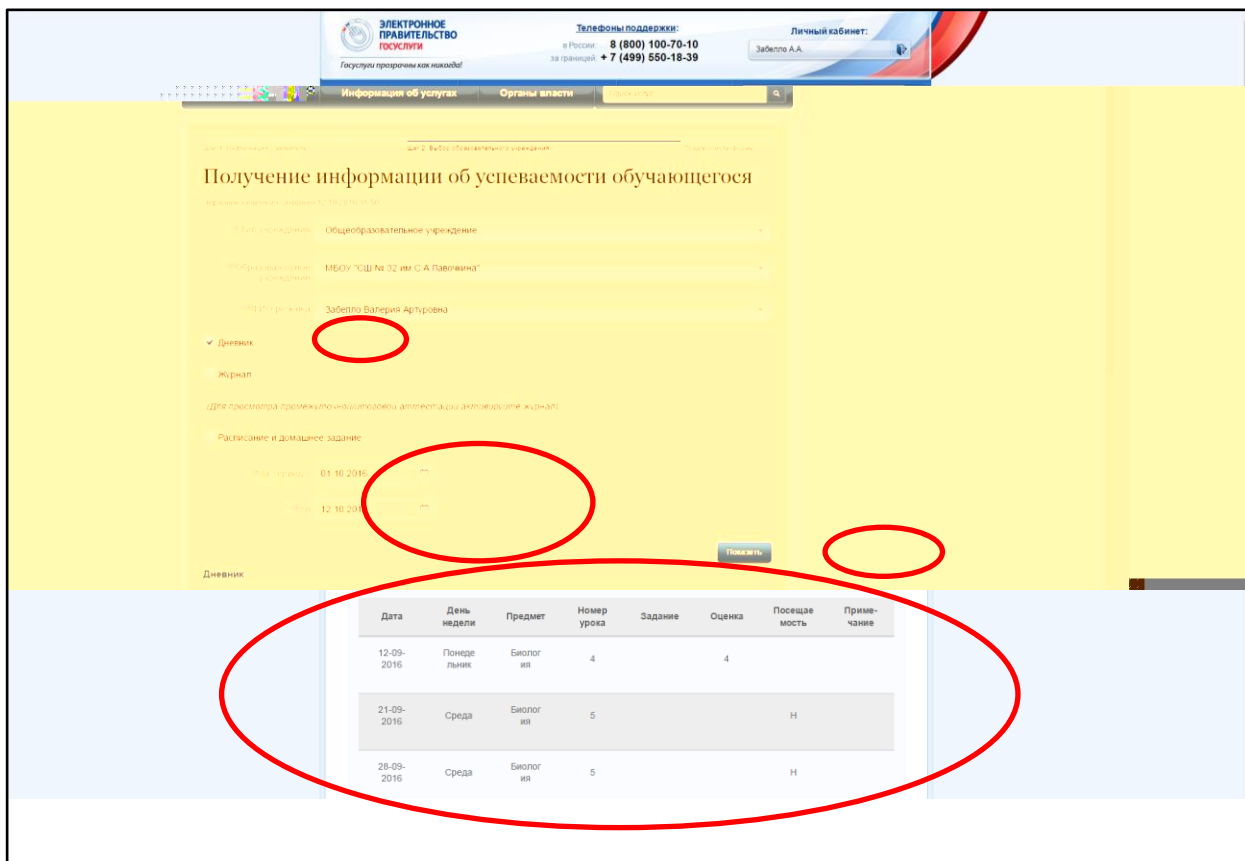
ЭЛЕКТРОННОЕ ПРАВИТЕЛЬСТВО ГОСУСЛУГИ

Госуслуги прозрачны как никогда!

Телефоны поддержки:
в России: 8 (800) 100-70-10
за границей: + 7 (499) 550-18-39

Личный кабинет:
Забелло А.А.

Информация об услугах | Органы власти

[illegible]

Получение информации об успеваемости обучающегося

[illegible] Общеобразовательное учреждение

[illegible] МБОУ "СШ № 32 им С А Лавочкина"

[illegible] Забелло Валерия Артуровна

Дневник

Журнал

(Для просмотра промежуточной/итоговой аттестации активируйте журнал)

Расписание и домашнее задание

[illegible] 01.10.2016

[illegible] 12.10.20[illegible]

Показать

Дневник

| Дата | День недели | Предмет | Номер урока | Задание | Оценка | Посещаемость | Примечание |
|---|---|---|---|---|---|---|---|
| 12-09-2016 | Понедельник | Биология | 4 | | 4 | | |
| 21-09-2016 | Среда | Биология | 5 | | | Н | |
| 28-09-2016 | Среда | Биология | 5 | | | Н | |